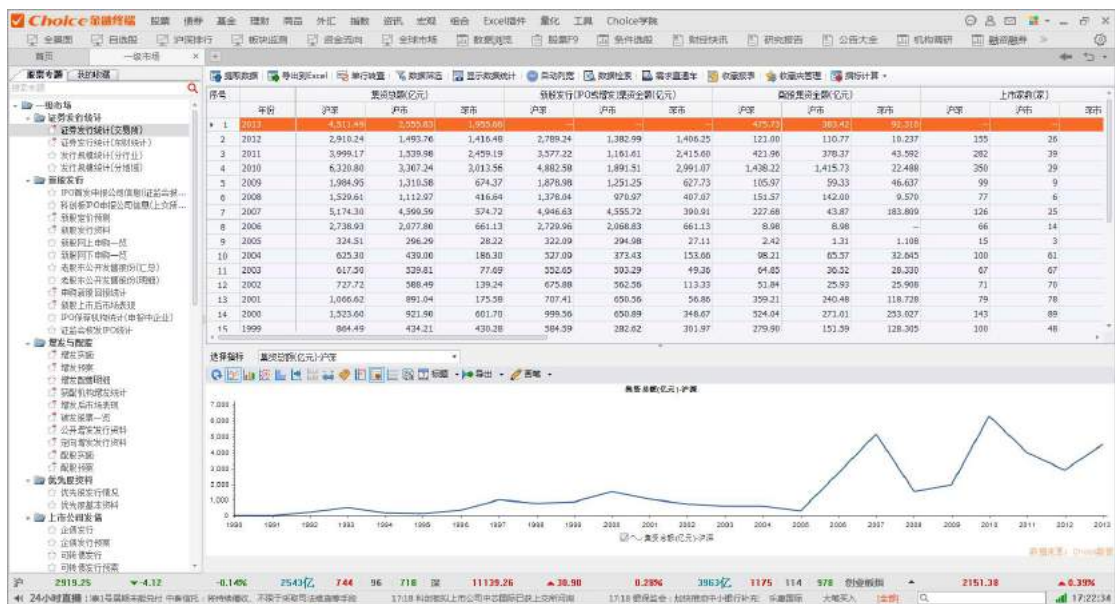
Choice金融终端 股票 债券 基金 理财 商品 外汇 指数 资讯 宏观 组合 Excel插件 量化 工具 Choice学院

全景图 自选股 沪深排行 板块监测 资金流向 全球市场 数据浏览 股票F9 条件选股 财经快讯 研究报告 公告大全 机构调研 融资融券

首页 一级市场

首页专题 我的专题

一级市场
证券发行统计
证券发行统计(交易所)
证券发行统计(按时间统计)
发行规模统计(分行业)
发行规模统计(分地区)
首次发行
IPO首发申报公司信息(证监会披…
科创板IPO申报公司信息(上交所…
新股发行预测
新股发行资料
新股网上申购一览
新股网下申购一览
未股东公开发售股份(汇总)
未股东公开发售股份(明细)
申购首日回报统计
新股上市后市场表现
IPO保荐机构统计(申报中企业)
证监会核发IPO批文
增发与配股
增发实施
增发预案
增发名单明细
获配机构增发统计
增发后市场表现
增发股票一览
公开增发发行资料
定向增发发行资料
配股实施
配股预案
优先股资料
优先股发行情况
优先股基本资料
上市公司发债
企债发行
企债发行预案
可转债发行
可转债预案

提取数据 导出到Excel 单行转置 数据筛选 显示数据统计 自动列宽 数据检索 需求直通车 收藏报表 收藏夹管理 指标计算

| 序号 | 年份 | 募资总额(亿元) 沪深 | 沪市 | 深市 | 新股发行(IPO与增发)募资金额(亿元) 沪深 | 沪市 | 深市 | 配股募资金额(亿元) 沪深 | 沪市 | 深市 | 上市家数(家) 沪深 | 沪市 |
|---|---|---|---|---|---|---|---|---|---|---|---|---|
| 1 | 2013 | 4,511.49 | 2,555.83 | 1,955.66 | -- | -- | -- | 475.73 | 383.42 | 92.310 | | |
| 2 | 2012 | 2,910.24 | 1,493.76 | 1,416.48 | 2,789.24 | 1,382.99 | 1,406.25 | 121.00 | 110.77 | 10.237 | 155 | 26 |
| 3 | 2011 | 3,999.17 | 1,539.98 | 2,459.19 | 3,577.22 | 1,161.61 | 2,415.60 | 421.96 | 378.37 | 43.592 | 282 | 39 |
| 4 | 2010 | 6,320.80 | 3,307.24 | 3,013.56 | 4,882.58 | 1,891.51 | 2,991.07 | 1,438.22 | 1,415.73 | 22.488 | 350 | 29 |
| 5 | 2009 | 1,984.95 | 1,310.58 | 674.37 | 1,878.98 | 1,251.25 | 627.73 | 105.97 | 59.33 | 46.637 | 99 | 9 |
| 6 | 2008 | 1,529.61 | 1,112.97 | 416.64 | 1,378.04 | 970.97 | 407.07 | 151.57 | 142.00 | 9.570 | 77 | 6 |
| 7 | 2007 | 5,174.30 | 4,599.59 | 574.72 | 4,946.63 | 4,555.72 | 390.91 | 227.68 | 43.87 | 183.809 | 126 | 25 |
| 8 | 2006 | 2,738.93 | 2,077.80 | 661.13 | 2,729.96 | 2,068.83 | 661.13 | 8.98 | 8.98 | -- | 66 | 14 |
| 9 | 2005 | 324.51 | 296.29 | 28.22 | 322.09 | 294.98 | 27.11 | 2.42 | 1.31 | 1.108 | 15 | 3 |
| 10 | 2004 | 625.30 | 439.00 | 186.30 | 527.09 | 373.43 | 153.66 | 98.21 | 65.57 | 32.645 | 100 | 61 |
| 11 | 2003 | 617.50 | 539.81 | 77.69 | 552.65 | 503.29 | 49.36 | 64.85 | 36.52 | 28.330 | 67 | 67 |
| 12 | 2002 | 727.72 | 588.49 | 139.24 | 675.88 | 562.56 | 113.33 | 51.84 | 25.93 | 25.908 | 71 | 70 |
| 13 | 2001 | 1,066.62 | 891.04 | 175.58 | 707.41 | 650.56 | 56.86 | 359.21 | 240.48 | 118.728 | 79 | 78 |
| 14 | 2000 | 1,523.60 | 921.90 | 601.70 | 999.56 | 650.89 | 348.67 | 524.04 | 271.01 | 253.027 | 143 | 89 |
| 15 | 1999 | 864.49 | 434.21 | 430.28 | 584.59 | 282.62 | 301.97 | 279.90 | 151.59 | 128.305 | 100 | 48 |

选择指标 募资总额(亿元)-沪深
标题 导出 画笔

募资总额(亿元)-沪深
7,000 6,000 5,000 4,000 3,000 2,000 1,000 0
1990 1991 1992 1993 1994 1995 1996 1997 1998 1999 2000 2001 2002 2003 2004 2005 2006 2007 2008 2009 2010 2011 2012 2013
募资总额(亿元)-沪深

数据来源：Choice数据

沪 2919.25 -4.12 -0.14% 2543亿 744 96 718 深 11139.26 38.90 0.28% 3963亿 1175 114 978 创业板指 2151.38 0.39%
24小时直播 17:22:34